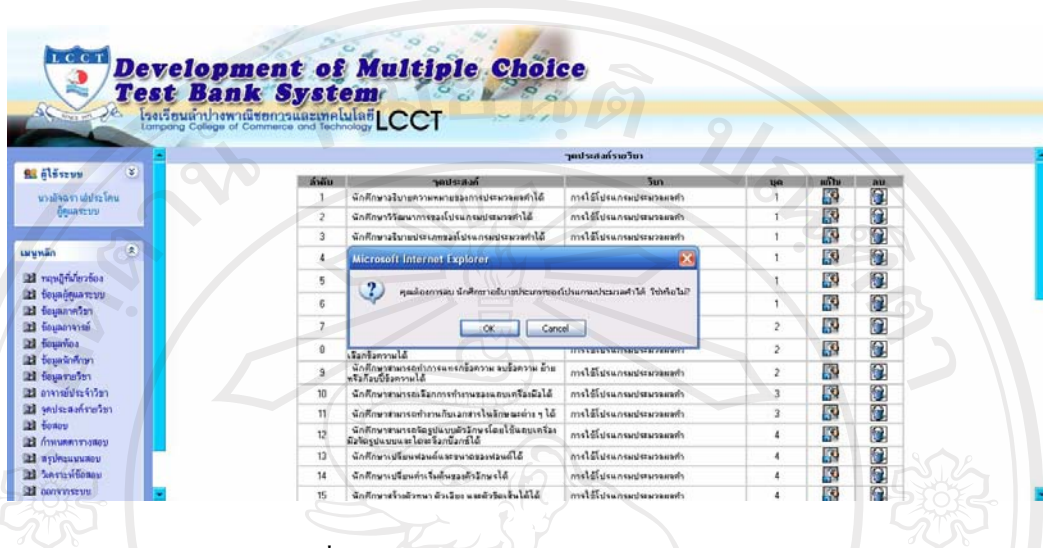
LCCT

Development of Multiple Choice Test Bank System

โรงเรียนลำปางพาณิชยการและเทคโนโลยี LCCT
Lampang College of Commerce and Technology

ผู้ใช้ระบบ

นางจิตรา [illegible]
ผู้ดูแลระบบ

เมนูหลัก

หน้าผู้ที่เกี่ยวข้อง
ข้อมูลผู้ดูแลระบบ
ข้อมูลภาควิชา
ข้อมูลอาจารย์
ข้อมูลห้อง
ข้อมูลนักศึกษา
ข้อมูลรายวิชา
อาจารย์ประจำวิชา
จุดประสงค์รายวิชา
ข้อสอบ
กำหนดตารางสอบ
สรุปคะแนนสอบ
วิเคราะห์ข้อสอบ
ออกจากระบบ

จุดประสงค์รายวิชา

| ลำดับ | จุดประสงค์ | วิชา | บท | แก้ไข | ลบ |
|---|---|---|---|---|---|
| 1 | นักศึกษาอธิบายความหมายของการประมวลผลคำได้ | การใช้โปรแกรมประมวลผลคำ | 1 | | |
| 2 | นักศึกษาวิวัฒนาการของโปรแกรมประมวลผลคำได้ | การใช้โปรแกรมประมวลผลคำ | 1 | | |
| 3 | นักศึกษาอธิบายประเภทของโปรแกรมประมวลผลคำได้ | การใช้โปรแกรมประมวลผลคำ | 1 | | |
| 4 | | | 1 | | |
| 5 | | | 1 | | |
| 6 | | | 1 | | |
| 7 | | | 2 | | |
| 8 | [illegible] เลือกข้อความได้ | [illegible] | 2 | | |
| 9 | นักศึกษาสามารถทำการแทรกข้อความ ลบข้อความ ย้ายหรือคัดลอกข้อความได้ | การใช้โปรแกรมประมวลผลคำ | 2 | | |
| 10 | นักศึกษาสามารถเลือกการทำงานของแถบเครื่องมือได้ | การใช้โปรแกรมประมวลผลคำ | 3 | | |
| 11 | นักศึกษาสามารถทำงานกับเอกสารในลักษณะต่าง ๆ ได้ | การใช้โปรแกรมประมวลผลคำ | 3 | | |
| 12 | นักศึกษาสามารถจัดรูปแบบตัวอักษรโดยใช้แถบเครื่องมือจัดรูปแบบและโดยจัดจากเมนูคำสั่งได้ | การใช้โปรแกรมประมวลผลคำ | 4 | | |
| 13 | นักศึกษาเปลี่ยนฟอนต์และขนาดของฟอนต์ได้ | การใช้โปรแกรมประมวลผลคำ | 4 | | |
| 14 | นักศึกษาเปลี่ยนค่าเริ่มต้นของตัวอักษรได้ | การใช้โปรแกรมประมวลผลคำ | 4 | | |
| 15 | นักศึกษาจัดตัวหนา ตัวเอียง และตัวขีดเส้นใต้ได้ | การใช้โปรแกรมประมวลผลคำ | 4 | | |

Microsoft Internet Explorer

คุณต้องการลบ นักศึกษาอธิบายประเภทของโปรแกรมประมวลผลคำได้ ใช่หรือไม่?

OK Cancel